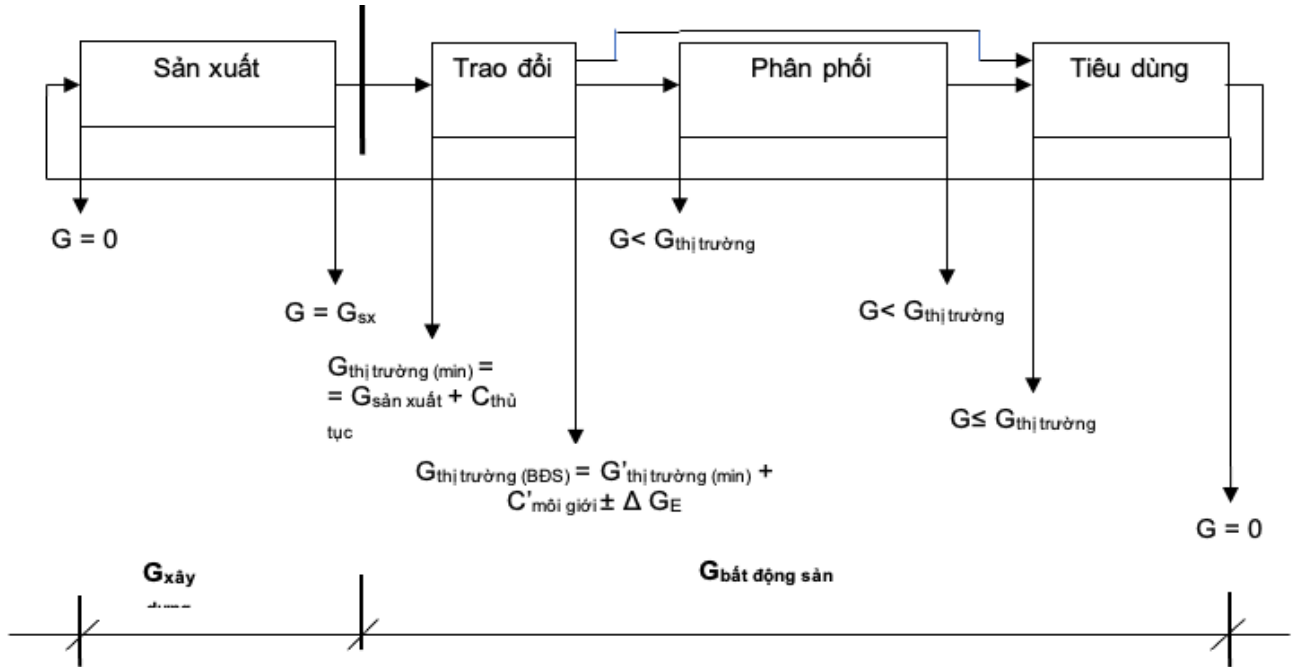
Sản xuất

Trao đổi

Phân phối

Tiêu dùng

G = 0

$G = G_{sx}$

$G < G_{\text{thị trường}}$

$G < G_{\text{thị trường}}$

$G_{\text{thị trường (min)}} =$
$= G_{\text{sản xuất}} + C_{\text{thủ tục}}$

$G \leq G_{\text{thị trường}}$

$G_{\text{thị trường (BĐS)}} = G'_{\text{thị trường (min)}} + C'_{\text{môi giới}} \pm \Delta G_E$

G = 0

$G_{\text{xây dựng}}$

$G_{\text{bất động sản}}$